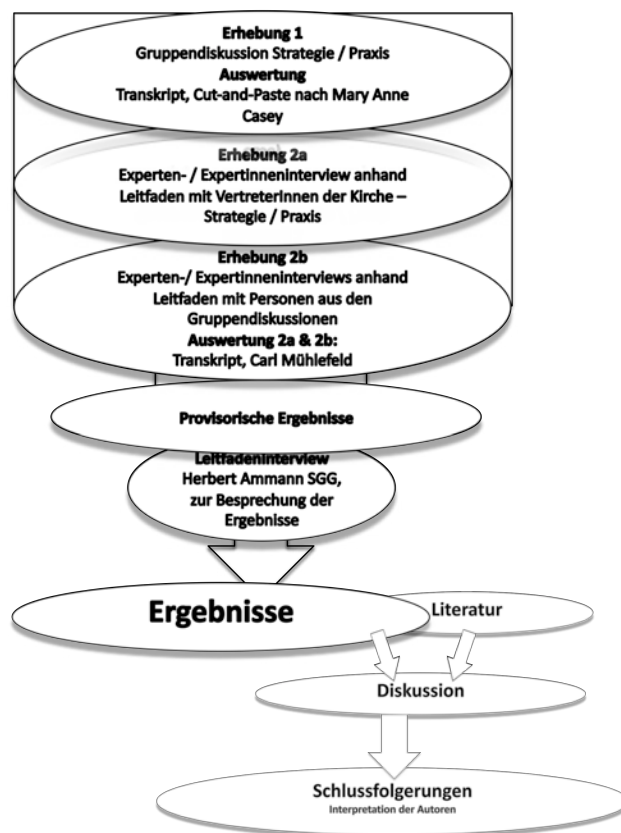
Erhebung 1
Gruppendiskussion Strategie / Praxis
Auswertung
Transkript, Cut-and-Paste nach Mary Anne Casey

Erhebung 2a
Experten- / Expertinneninterview anhand Leitfaden mit VertreterInnen der Kirche – Strategie / Praxis

Erhebung 2b
Experten-/ Expertinneninterviews anhand Leitfaden mit Personen aus den Gruppendiskussionen
Auswertung 2a & 2b:
Transkript, Carl Mühlefeld

Provisorische Ergebnisse

Leitfadeninterview
Herbert Ammann SGG, zur Besprechung der Ergebnisse

Ergebnisse

Literatur

Diskussion

Schlussfolgerungen
Interpretation der Autoren